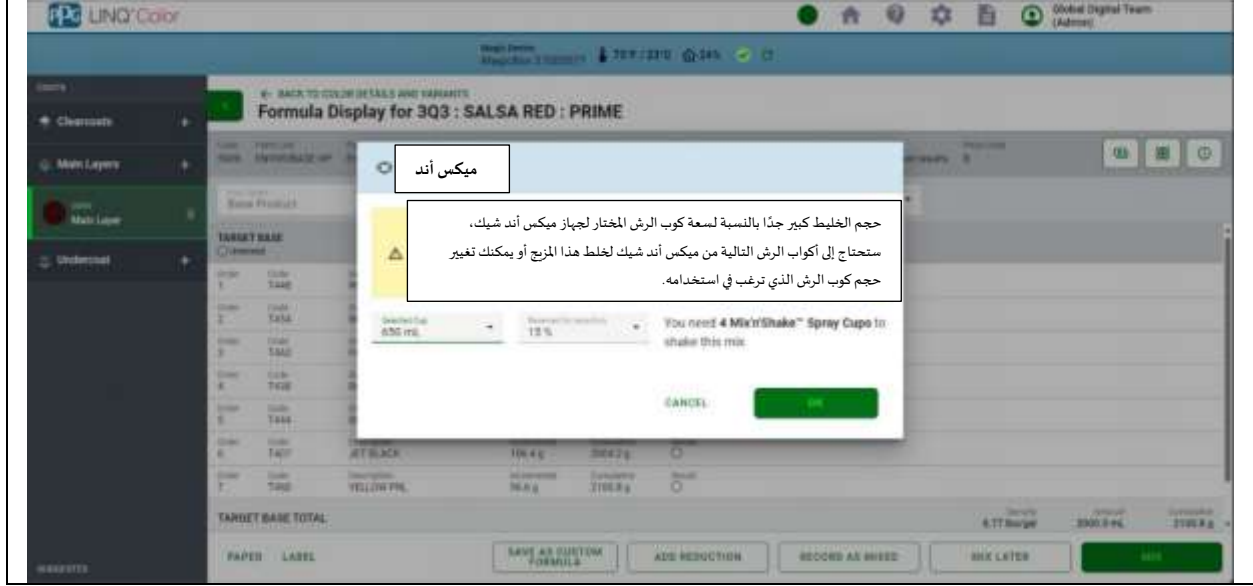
PPG LINQ Color

Global Digital Team (Admin)

Clearcoats

Main Layers

Main Layer

Undercoat

← BACK TO COLOR DETAILS AND VARIANTS

Formula Display for 3Q3 : SALSA RED : PRIME

Base Product

TARGET BASE

ميكس أند

حجم الخليط كبير جدًا بالنسبة لسعة كوب الرش المختار لجهاز ميكس أند شيك، ستحتاج إلى أكواب الرش التالية من ميكس أند شيك لخلط هذا المزيج أو يمكنك تغيير حجم كوب الرش الذي ترغب في استخدامه.

Selected Cup
650 mL

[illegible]
15 %

You need 4 Mix'n'Shake™ Spray Cups to shake this mix

CANCEL

OK

| Order | Code | | | | |
|---|---|---|---|---|---|
| 1 | T448 | | | | |
| 2 | T454 | | | | |
| 3 | T442 | | | | |
| 4 | T438 | | | | |
| 5 | T444 | | | | |
| 6 | T407 | JET BLACK | 106.4 g | 2004.2 g | |
| 7 | T402 | YELLOW PRL | 96.6 g | 2100.8 g | |

TARGET BASE TOTAL

6.17 lbs/gal 2000.0 mL 2100.8 g

PAPER LABEL

SAVE AS CUSTOM FORMULA

ADD REDUCTION

RECORD AS MIXED

MIX LATER

MIX